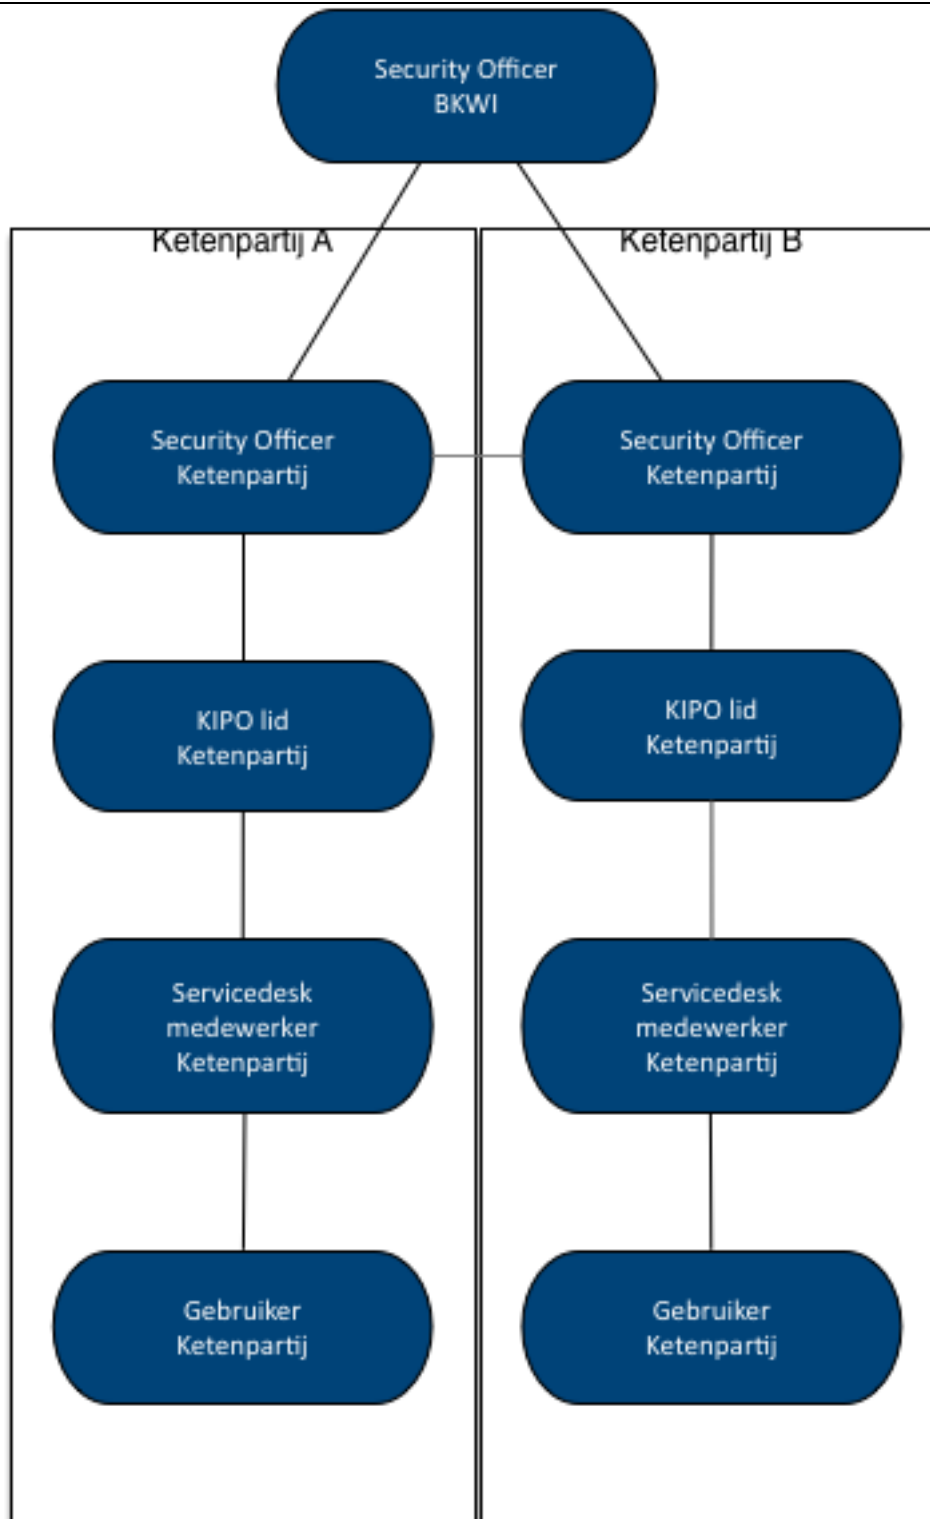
Security Officer
BKWI

Ketenpartij A

Security Officer
Ketenpartij

KIPO lid
Ketenpartij

Servicedesk
medewerker
Ketenpartij

Gebruiker
Ketenpartij

Ketenpartij B

Security Officer
Ketenpartij

KIPO lid
Ketenpartij

Servicedesk
medewerker
Ketenpartij

Gebruiker
Ketenpartij